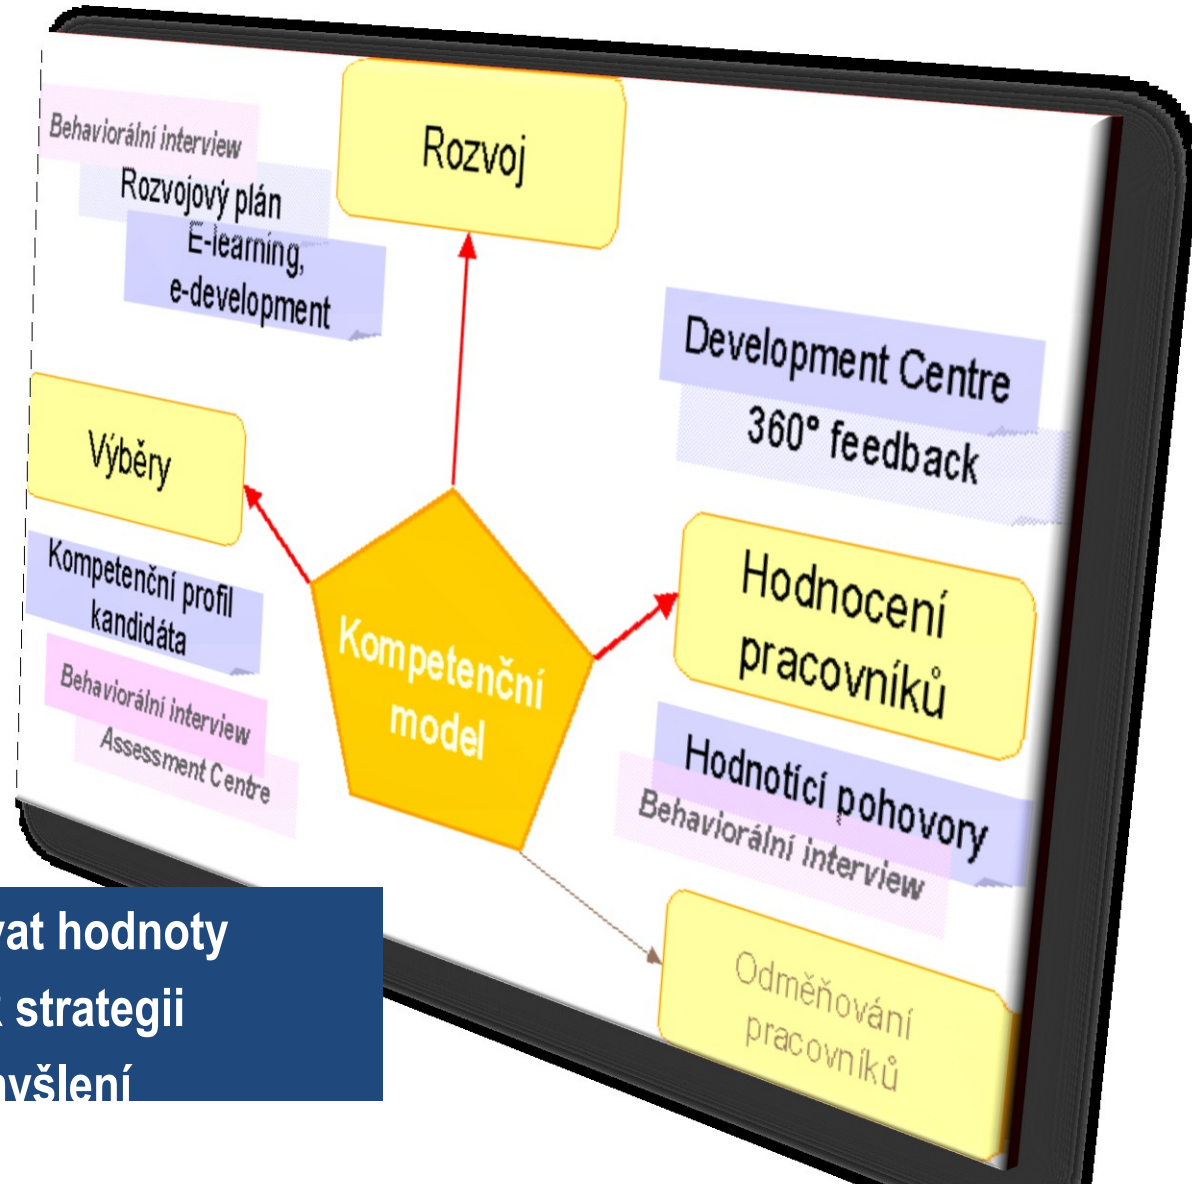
Behaviorální interview
Rozvojový plán
E-learning, e-development

Rozvoj

Development Centre
360° feedback

Výběry

Kompetenční profil kandidáta
Behaviorální interview
Assessment Centre

Kompetenční model

Hodnocení pracovníků

Hodnotící pohovory
Behaviorální interview

Odměňování pracovníků

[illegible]vat hodnoty
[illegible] strategii
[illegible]yšlení